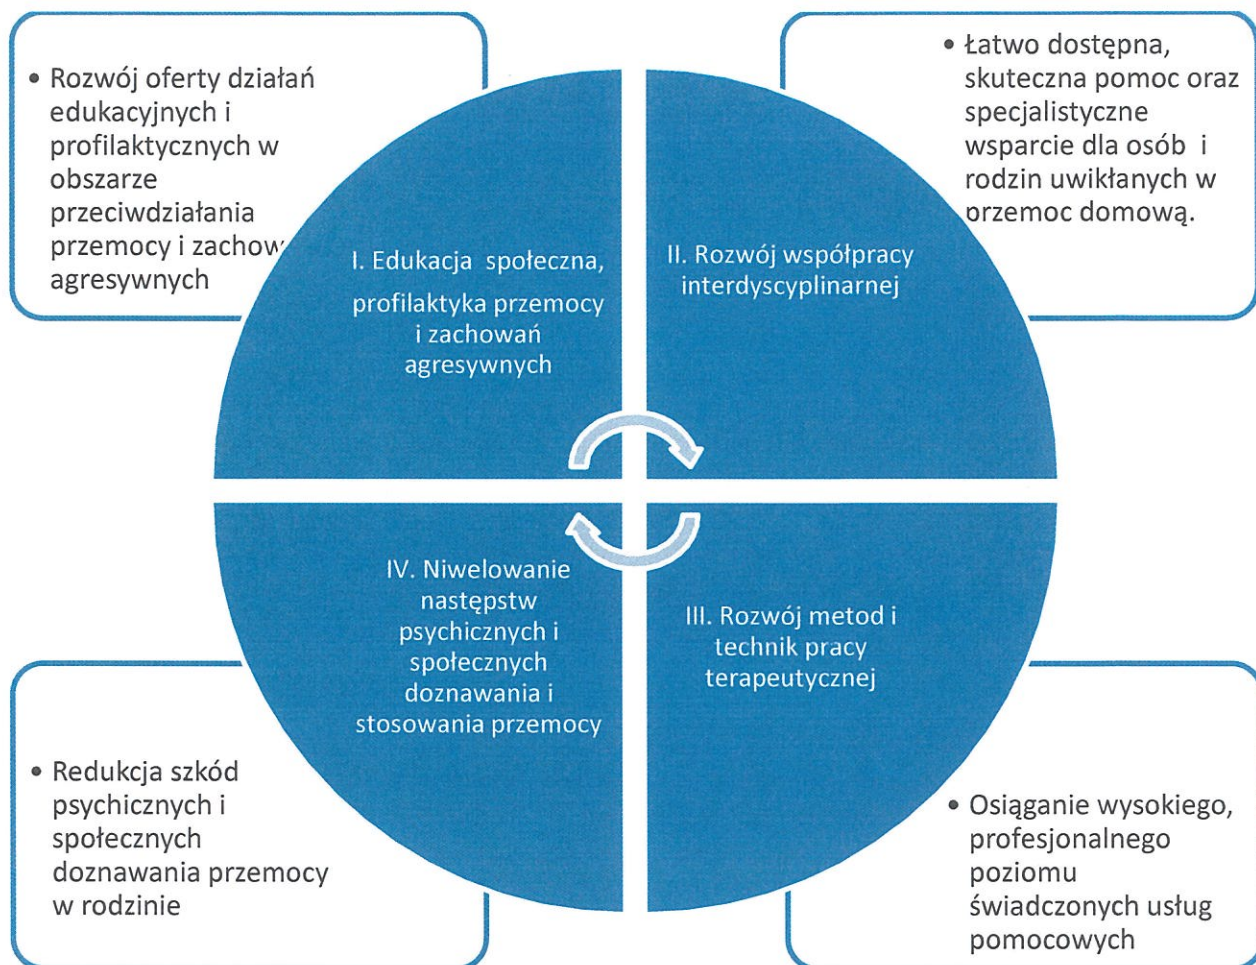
• Rozwój oferty działań edukacyjnych i profilaktycznych w obszarze przeciwdziałania przemocy i zachow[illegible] agresywnych

• Łatwo dostępna, skuteczna pomoc oraz specjalistyczne wsparcie dla osób i rodzin uwikłanych w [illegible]rzemoc domową.

I. Edukacja społeczna, profilaktyka przemocy i zachowań agresywnych

II. Rozwój współpracy interdyscyplinarnej

IV. Niwelowanie następstw psychicznych i społecznych doznawania i stosowania przemocy

III. Rozwój metod i technik pracy terapeutycznej

• Redukcja szkód psychicznych i społecznych doznawania przemocy w rodzinie

• Osiąganie wysokiego, profesjonalnego poziomu świadczonych usług pomocowych